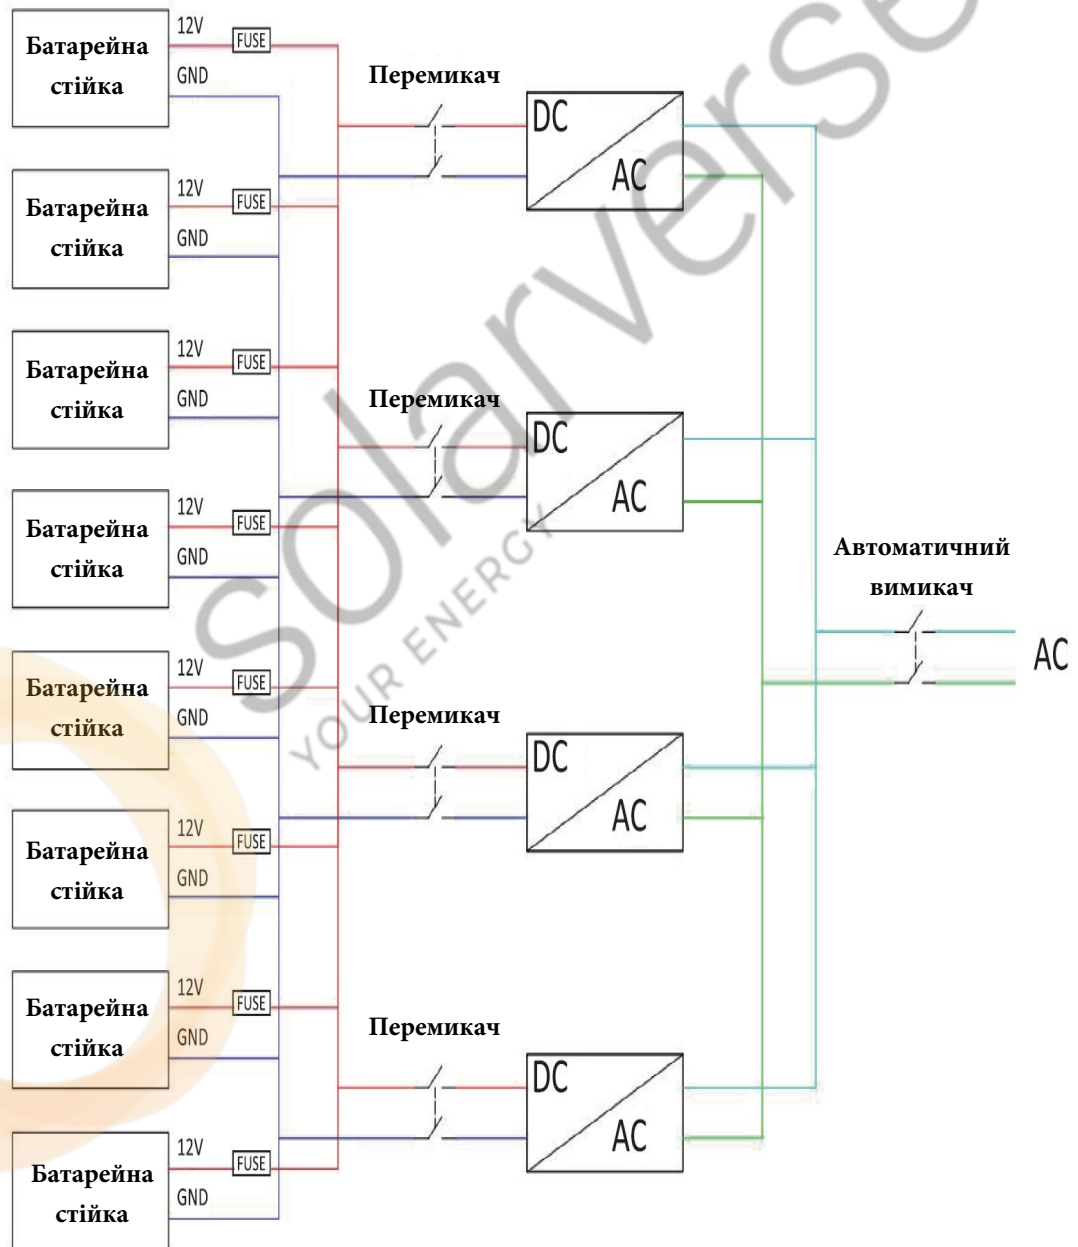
Батарейна стійка
12V
FUSE
GND

Перемикач
DC
AC

Батарейна стійка
12V
FUSE
GND

Батарейна стійка
12V
FUSE
GND

Перемикач
DC
AC

Батарейна стійка
12V
FUSE
GND

Автоматичний вимикач
AC

Батарейна стійка
12V
FUSE
GND

Перемикач
DC
AC

Батарейна стійка
12V
FUSE
GND

Батарейна стійка
12V
FUSE
GND

Перемикач
DC
AC

Батарейна стійка
12V
FUSE
GND

solarverse
YOUR ENERGY